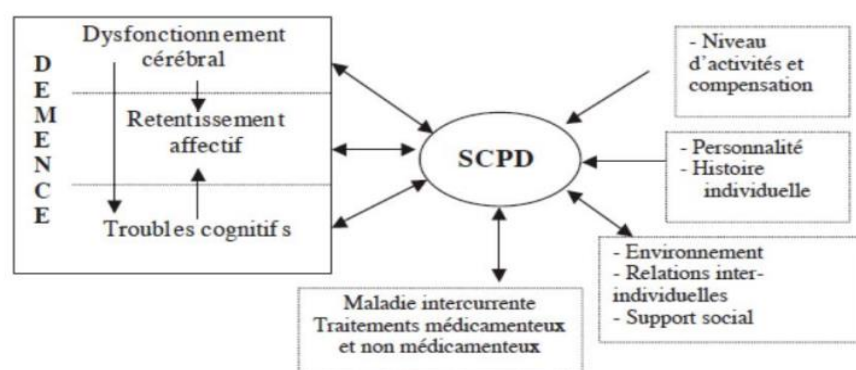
D
E
M
E
N
C
E

Dysfonctionnement cérébral

Retentissement affectif

Troubles cognitifs

SCPD

- Niveau d'activités et compensation

- Personnalité
- Histoire individuelle

- Environnement
- Relations interindividuelles
- Support social

Maladie intercurrente
Traitements médicamenteux et non médicamenteux